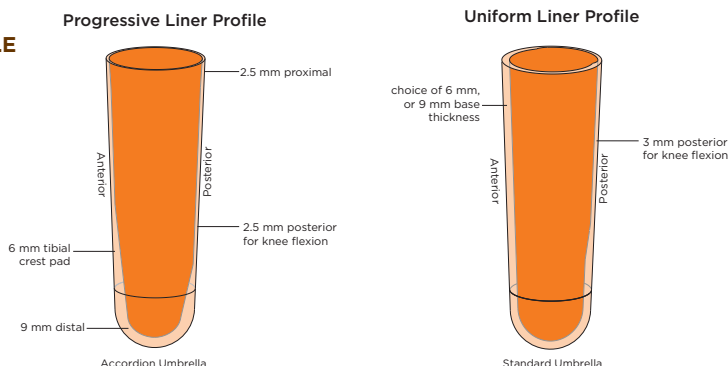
LE

Progressive Liner Profile

2.5 mm proximal

Anterior

Posterior

6 mm tibial crest pad

2.5 mm posterior for knee flexion

9 mm distal

Accordion Umbrella

Uniform Liner Profile

choice of 6 mm, or 9 mm base thickness

Anterior

Posterior

3 mm posterior for knee flexion

Standard Umbrella